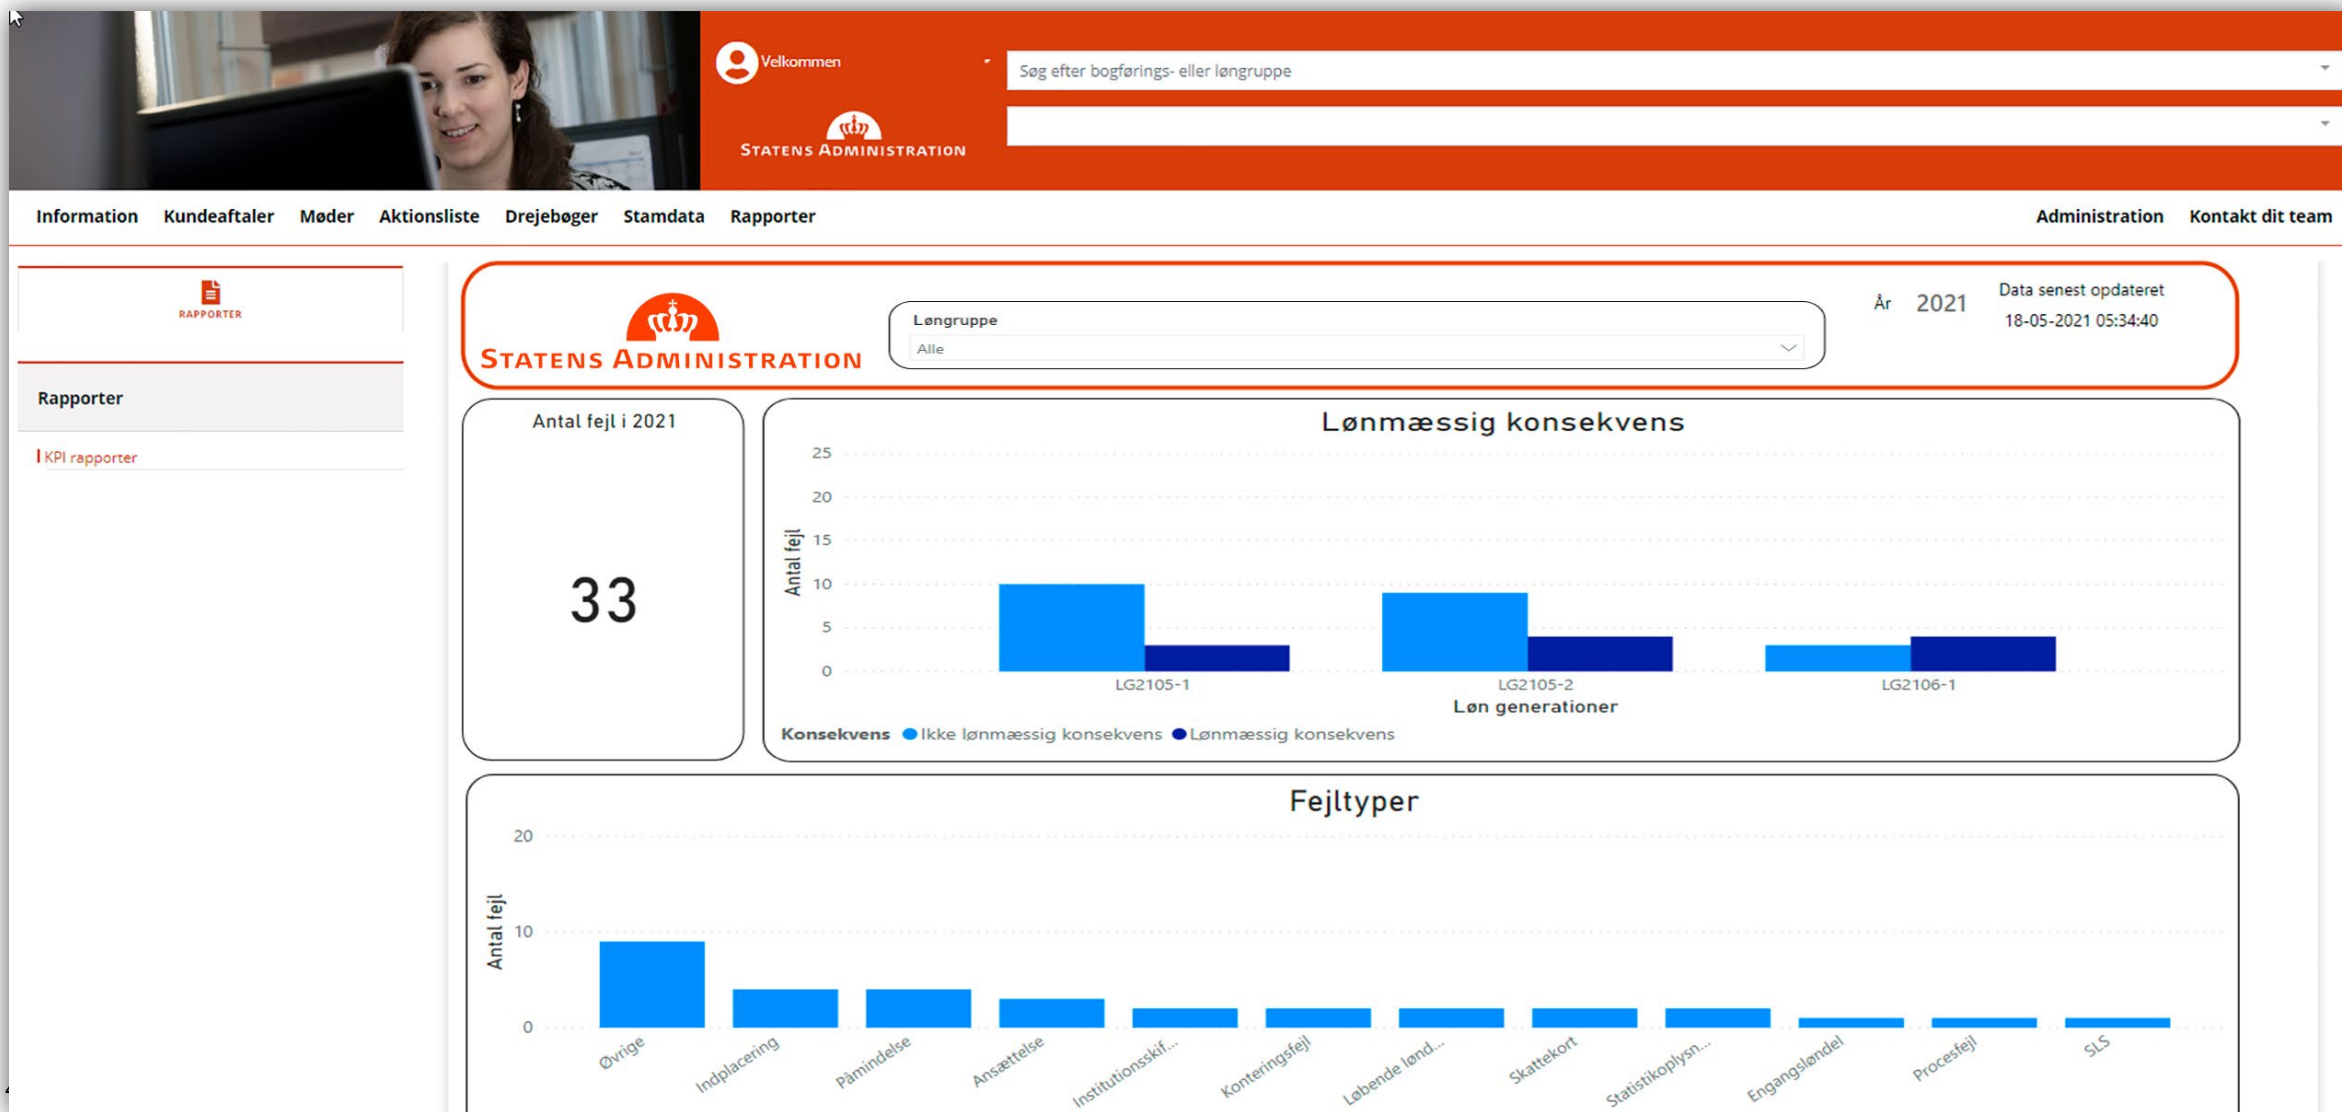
Velkommen

Søg efter bogførings- eller løngruppe

STATENS ADMINISTRATION

Information Kundeaftaler Møder Aktionsliste Drejebøger Stamdata Rapporter

Administration Kontakt dit team

RAPPORTER

Rapporter

KPI rapporter

STATENS ADMINISTRATION

Løngruppe
Alle

År 2021

Data senest opdateret
18-05-2021 05:34:40

Antal fejl i 2021

33

Lønmæssig konsekvens

25
20
15
10
5
0

Antal fejl

LG2105-1 LG2105-2 LG2106-1

Løn generationer

Konsekvens ● Ikke lønmæssig konsekvens ● Lønmæssig konsekvens

Fejltyper

20
10
0

Antal fejl

Øvrige Indplacering Påmindelse Ansættelse Institutionsskif... Konteringsfejl Løbende lønd... Skattekort Statistikoplysn... Engangsløndel Procesfejl SLS